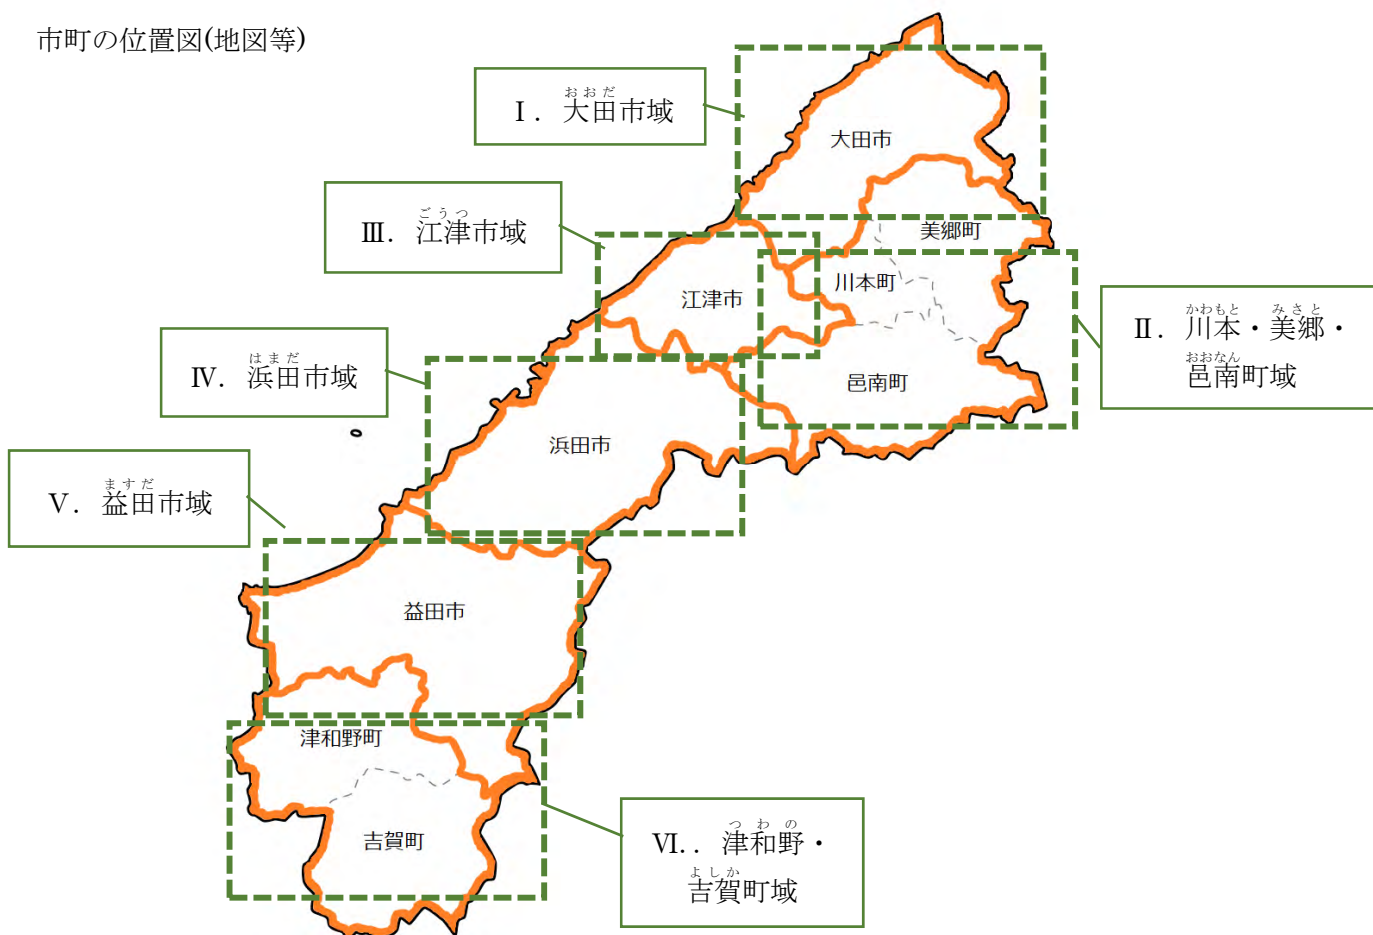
市町の位置図(地図等)

おおだ
Ⅰ． 大田市域

ごうつ
Ⅲ． 江津市域

はまだ
Ⅳ． 浜田市域

ますだ
Ⅴ． 益田市域

かわもと　みさと
Ⅱ． 川本・美郷・
おおなん
邑南町域

つわの
Ⅵ.． 津和野・
よしか
吉賀町域

大田市

美郷町

川本町

江津市

邑南町

浜田市

益田市

津和野町

吉賀町